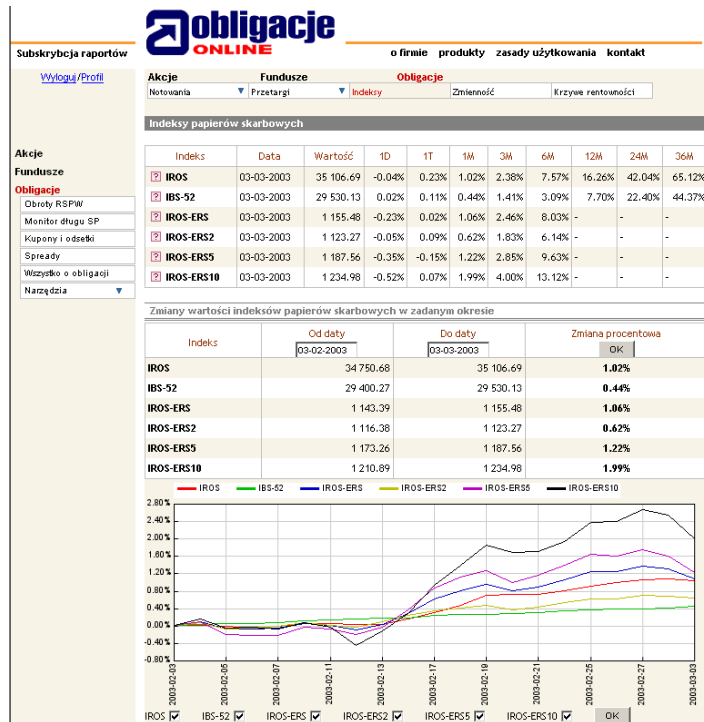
obligacje ONLINE

Subskrybcja raportów

o firmie produkty zasady użytkowania kontakt

Wyloguj/Profil

Akcje Fundusze Obligacje

Notowania Przetargi Indeksy Zmienność Krzywe rentowności

Akcje
Fundusze
Obligacje
Obroty RSPW
Monitor długu SP
Kupony i odsetki
Spready
Wszystko o obligacji
Narzędzia

Indeksy papierów skarbowych

| Indeks | Data | Wartość | 1D | 1T | 1M | 3M | 6M | 12M | 24M | 36M |
|---|---|---|---|---|---|---|---|---|---|---|
| IROS | 03-03-2003 | 35 106.69 | -0.04% | 0.23% | 1.02% | 2.38% | 7.57% | 16.26% | 42.04% | 65.12% |
| IBS-52 | 03-03-2003 | 29 530.13 | 0.02% | 0.11% | 0.44% | 1.41% | 3.09% | 7.70% | 22.40% | 44.37% |
| IROS-ERS | 03-03-2003 | 1 155.48 | -0.23% | 0.02% | 1.06% | 2.46% | 8.03% | - | - | - |
| IROS-ERS2 | 03-03-2003 | 1 123.27 | -0.05% | 0.09% | 0.62% | 1.83% | 6.14% | - | - | - |
| IROS-ERS5 | 03-03-2003 | 1 187.56 | -0.35% | -0.15% | 1.22% | 2.85% | 9.63% | - | - | - |
| IROS-ERS10 | 03-03-2003 | 1 234.98 | -0.52% | 0.07% | 1.99% | 4.00% | 13.12% | - | - | - |

Zmiany wartości indeksów papierów skarbowych w zadanym okresie

| Indeks | Od daty 03-02-2003 | Do daty 03-03-2003 | Zmiana procentowa OK |
|---|---|---|---|
| IROS | 34 750.68 | 35 106.69 | 1.02% |
| IBS-52 | 29 400.27 | 29 530.13 | 0.44% |
| IROS-ERS | 1 143.39 | 1 155.48 | 1.06% |
| IROS-ERS2 | 1 116.38 | 1 123.27 | 0.62% |
| IROS-ERS5 | 1 173.26 | 1 187.56 | 1.22% |
| IROS-ERS10 | 1 210.89 | 1 234.98 | 1.99% |

IROS IBS-52 IROS-ERS IROS-ERS2 IROS-ERS5 IROS-ERS10

2.80 % 2.40 % 2.00 % 1.60 % 1.20 % 0.80 % 0.40 % 0.00 % -0.40 % -0.80 %

2003-02-03 2003-02-05 2003-02-07 2003-02-11 2003-02-13 2003-02-17 2003-02-19 2003-02-21 2003-02-25 2003-02-27 2003-03-03

IROS IBS-52 IROS-ERS IROS-ERS2 IROS-ERS5 IROS-ERS10 OK